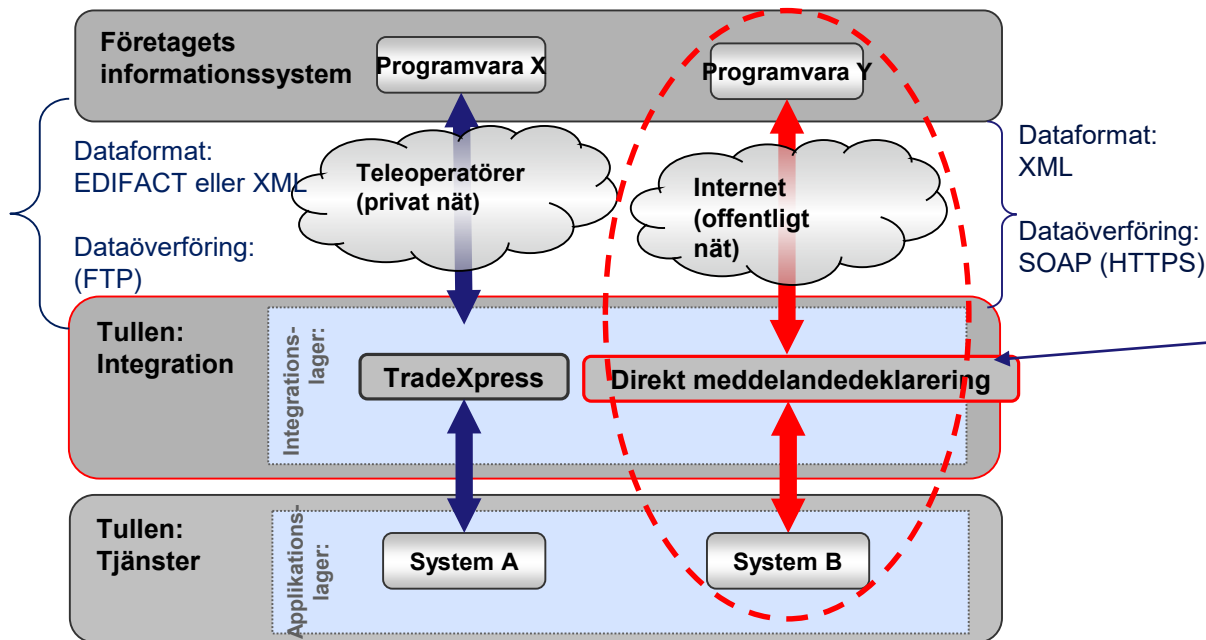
Företagets informationssystem

Programvara X

Programvara Y

Dataformat: EDIFACT eller XML

Dataöverföring: (FTP)

Teleoperatörer (privat nät)

Internet (offentligt nät)

Dataformat: XML

Dataöverföring: SOAP (HTTPS)

Tullen: Integration

Integrationslager:

TradeXpress

Direkt meddelandedeklarering

Tullen: Tjänster

Applikationslager:

System A

System B